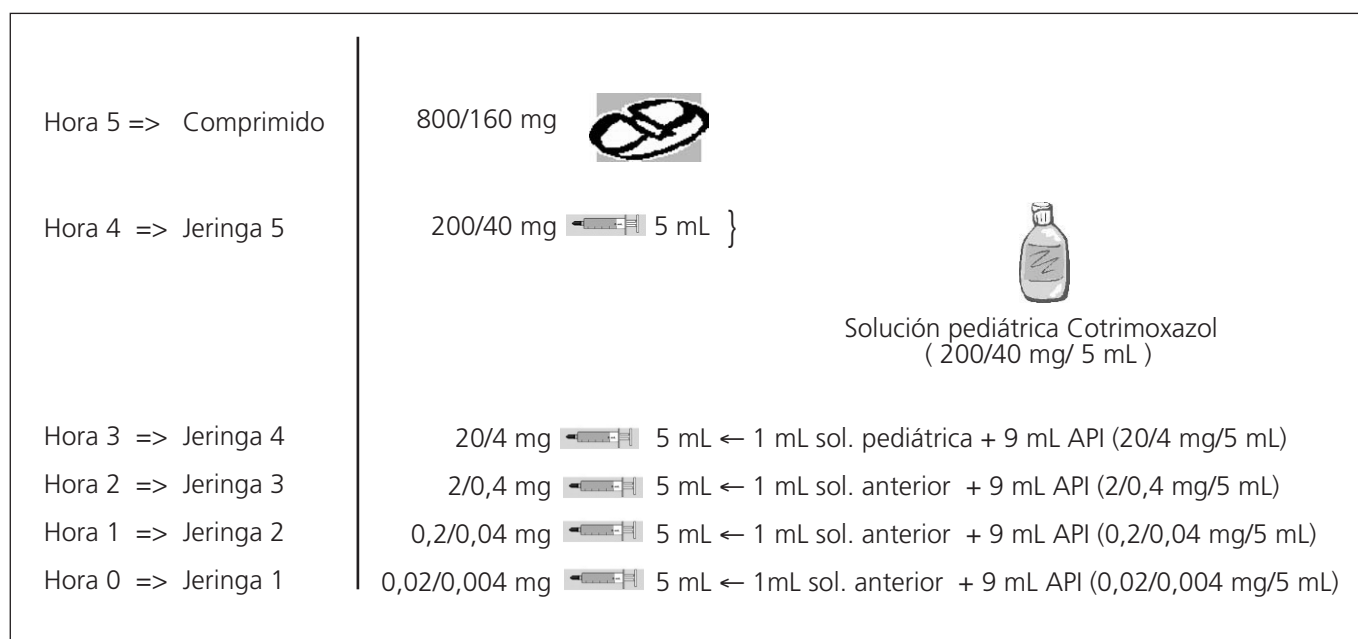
Hora 5 => Comprimido

800/160 mg

Hora 4 => Jeringa 5

200/40 mg 5 mL }

Solución pediátrica Cotrimoxazol ( 200/40 mg/ 5 mL )

| | |
|---|---|
| Hora 3 => Jeringa 4 | 20/4 mg 5 mL ← 1 mL sol. pediátrica + 9 mL API (20/4 mg/5 mL) |
| Hora 2 => Jeringa 3 | 2/0,4 mg 5 mL ← 1 mL sol. anterior + 9 mL API (2/0,4 mg/5 mL) |
| Hora 1 => Jeringa 2 | 0,2/0,04 mg 5 mL ← 1 mL sol. anterior + 9 mL API (0,2/0,04 mg/5 mL) |
| Hora 0 => Jeringa 1 | 0,02/0,004 mg 5 mL ← 1mL sol. anterior + 9 mL API (0,02/0,004 mg/5 mL) |